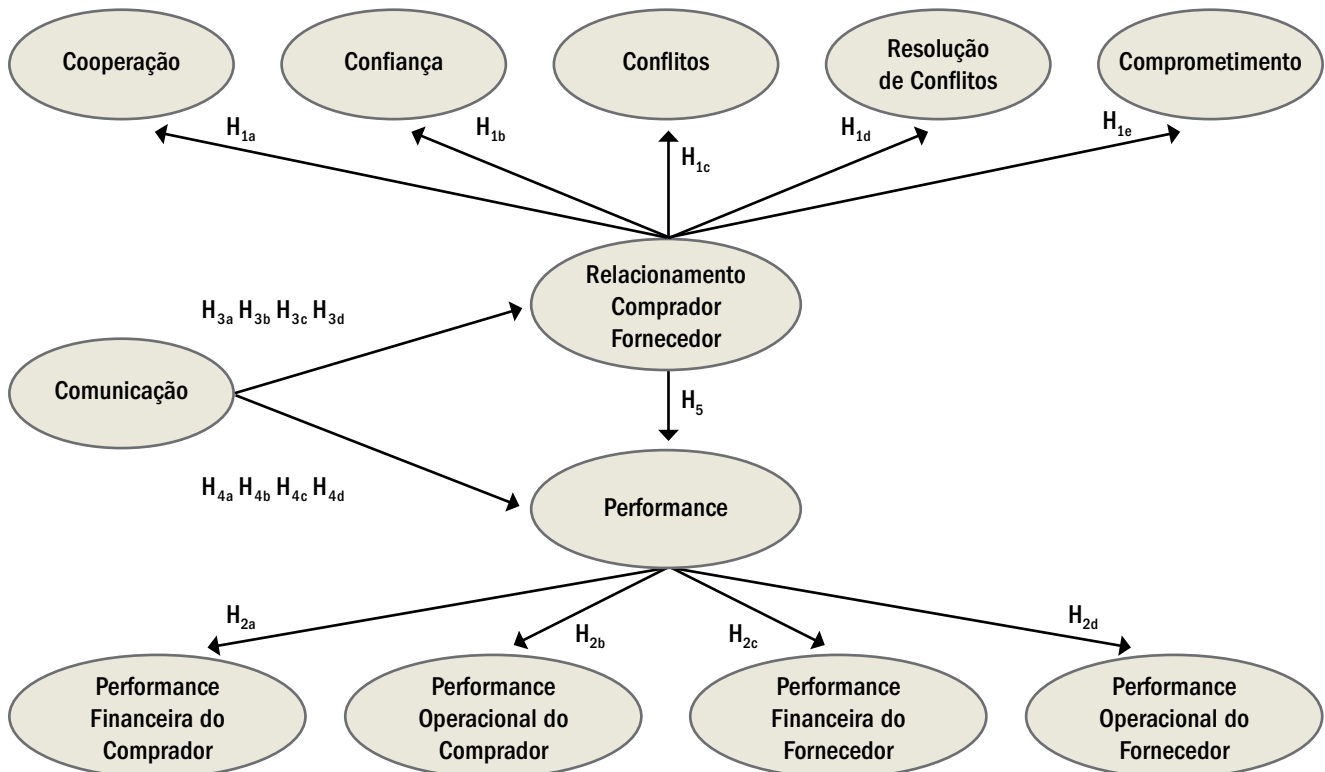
Cooperação

Confiança

Conflitos

Resolução de Conflitos

Comprometimento

$H_{1a}$

$H_{1b}$

$H_{1c}$

$H_{1d}$

$H_{1e}$

Relacionamento Comprador Fornecedor

$H_{3a}$ $H_{3b}$ $H_{3c}$ $H_{3d}$

Comunicação

$H_5$

$H_{4a}$ $H_{4b}$ $H_{4c}$ $H_{4d}$

Performance

$H_{2a}$

$H_{2b}$

$H_{2c}$

$H_{2d}$

Performance Financeira do Comprador

Performance Operacional do Comprador

Performance Financeira do Fornecedor

Performance Operacional do Fornecedor